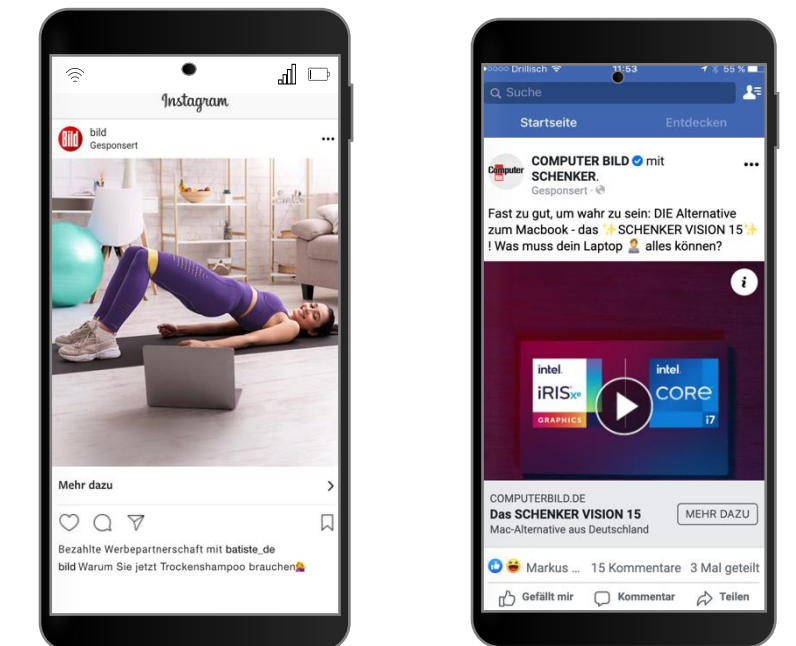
Instagram

bild
Gesponsert

Mehr dazu

Bezahlte Werbepartnerschaft mit batiste_de
bild Warum Sie jetzt Trockenshampoo brauchen💁

Drillisch 11:53 55 %

Suche

Startseite Entdecken

COMPUTER BILD mit SCHENKER.
Gesponsert

Fast zu gut, um wahr zu sein: DIE Alternative zum Macbook - das ✨SCHENKER VISION 15✨! Was muss dein Laptop 🧘 alles können?

intel. iRIS$^{xe}$ GRAPHICS

intel. CORE i7

COMPUTERBILD.DE
Das SCHENKER VISION 15
Mac-Alternative aus Deutschland

MEHR DAZU

Markus ... 15 Kommentare 3 Mal geteilt

Gefällt mir Kommentar Teilen